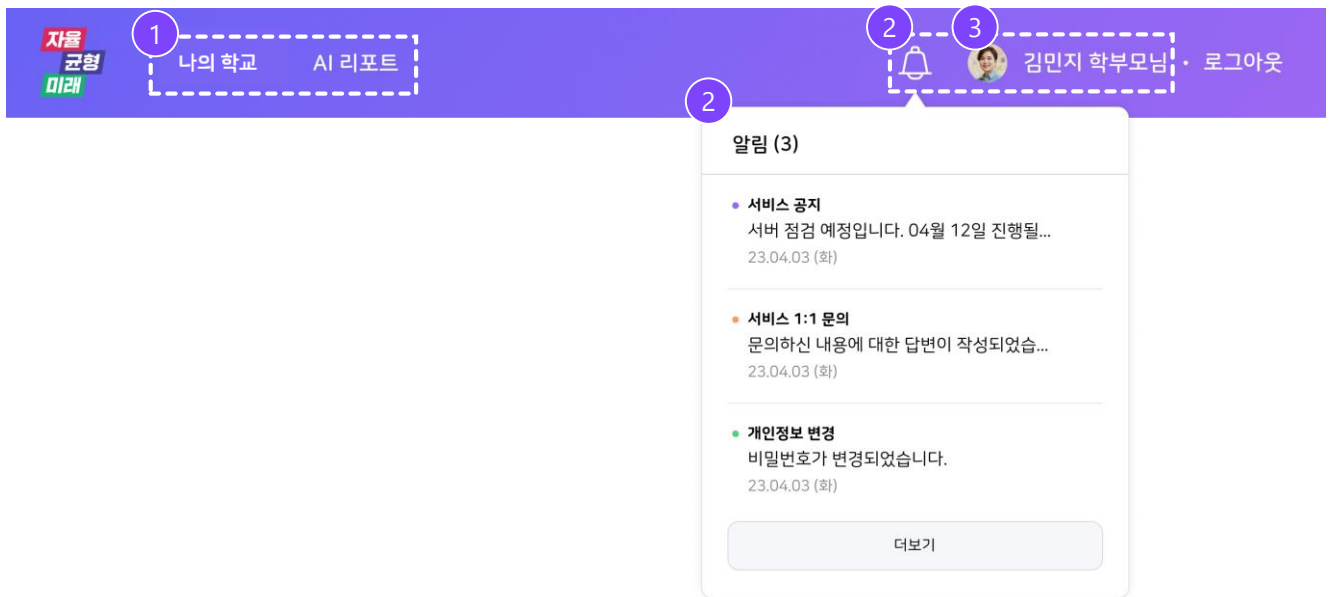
자율
균형
미래

1
나의 학교
AI 리포트

2
3
김민지 학부모님
로그아웃

2
알림 (3)

서비스 공지
서버 점검 예정입니다. 04월 12일 진행될...
23.04.03 (화)

서비스 1:1 문의
문의하신 내용에 대한 답변이 작성되었습...
23.04.03 (화)

개인정보 변경
비밀번호가 변경되었습니다.
23.04.03 (화)

더보기